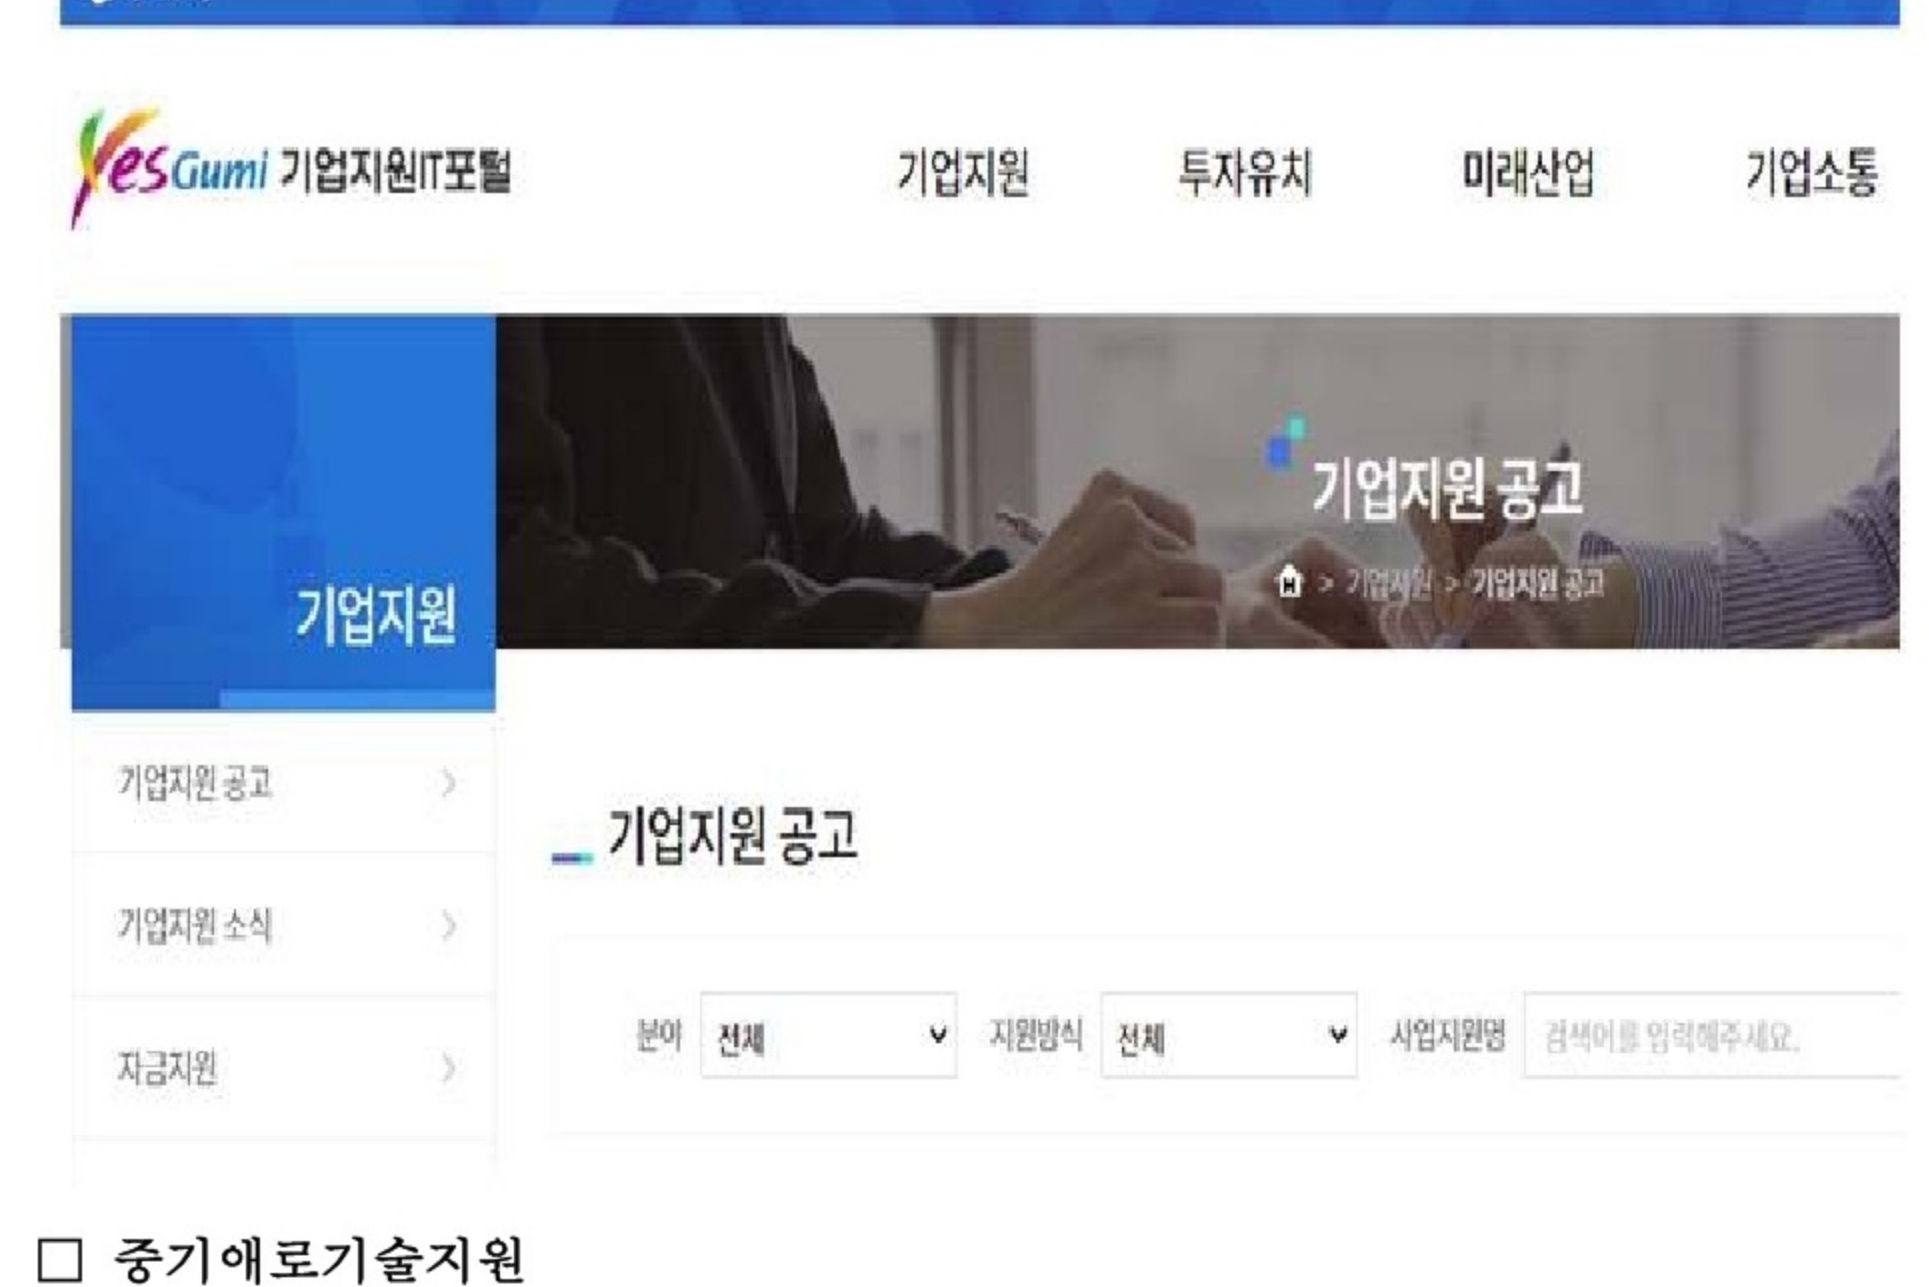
YesGumi 기업지원IT포털

기업지원 투자유치 미래산업 기업소통

기업지원

기업지원 공고

> 기업지원 > 기업지원 공고

기업지원 공고 >

기업지원 소식 >

자금지원 >

기업지원 공고

분야 전체

지원방식 전체

사업지원명 검색어를 입력해주세요.

☐ 중기애로기술지원